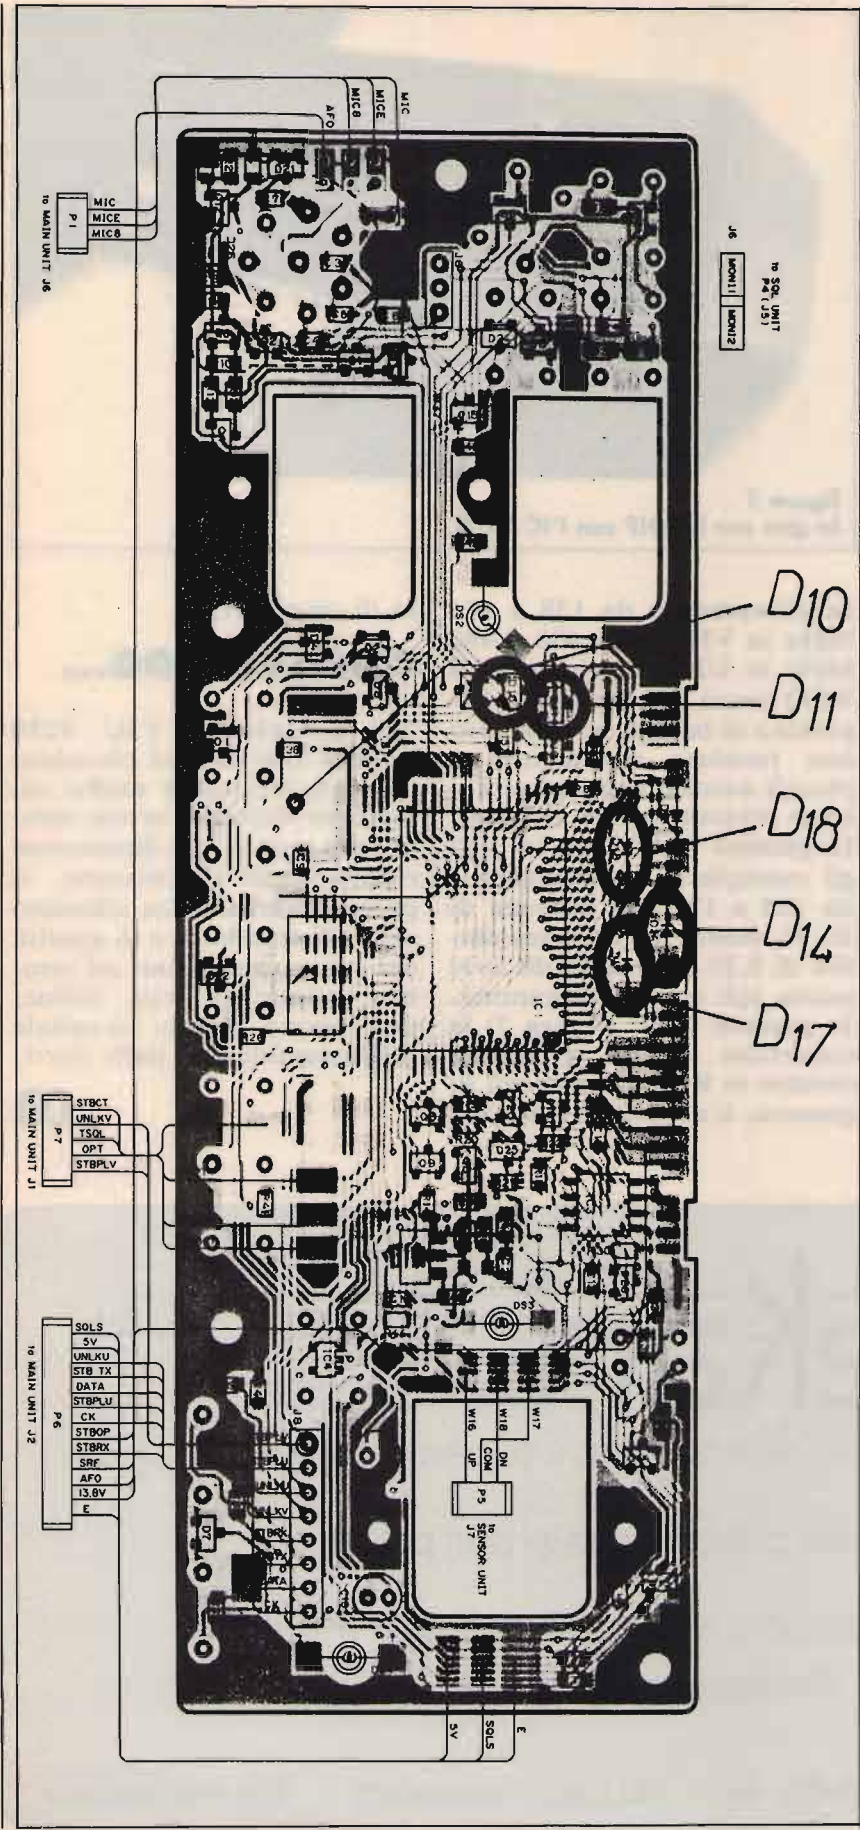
AFO
MIC8
MICE
MIC

MIC
MICE
MIC8
P1
to MAIN UNIT J6

to SQL UNIT P4 (J5)
MONI1
MONI2
J6

D10
D11
D18
D14
D17

DS2
IC1
DS3

STBCT
UNLKV
TSQL
OPT
STBPLV
P7
to MAIN UNIT J1

SQLS
5V
UNLKU
STB TX
DATA
STBPLU
CK
STBOP
STBRX
SRF
AFO
13.8V
E
P6
to MAIN UNIT J2

W16
W18
W17
UP
COM
DN
P5
to SENSOR UNIT J7

J8
IC4

5V
SQLS
E